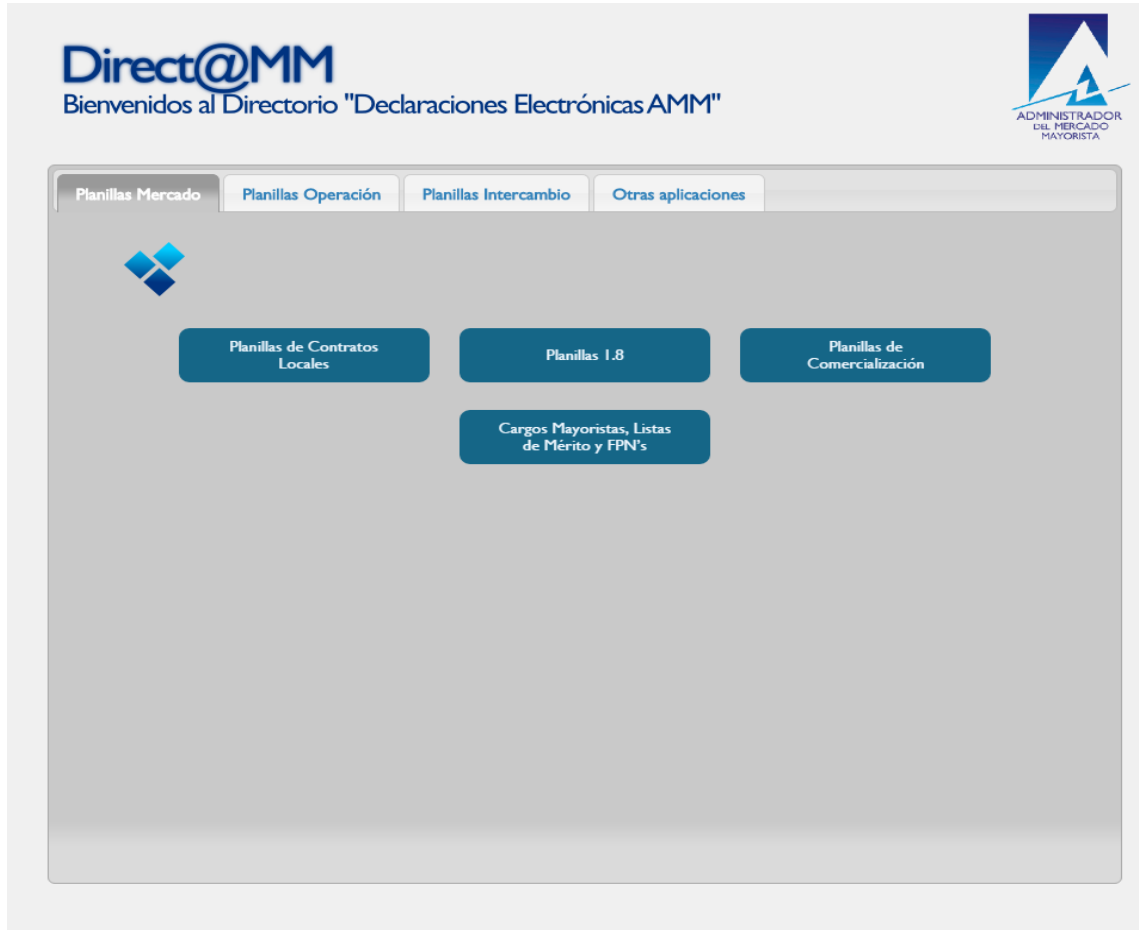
Direct@MM
Bienvenidos al Directorio "Declaraciones Electrónicas AMM"

ADMINISTRADOR DEL MERCADO MAYORISTA

Planillas Mercado
Planillas Operación
Planillas Intercambio
Otras aplicaciones

Planillas de Contratos Locales

Planillas 1.8

Planillas de Comercialización

Cargos Mayoristas, Listas de Mérito y FPN's